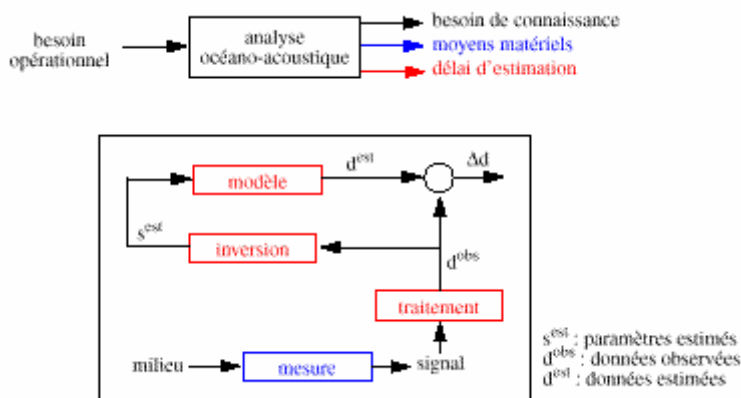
besoin opérationnel

analyse océano-acoustique

besoin de connaissance
moyens matériels
délai d'estimation

modèle
$d^{est}$
$\Delta d$
$s^{est}$
inversion
$d^{obs}$
traitement
milieu
mesure
signal

$s^{est}$ : paramètres estimés
$d^{obs}$ : données observées
$d^{est}$ : données estimées